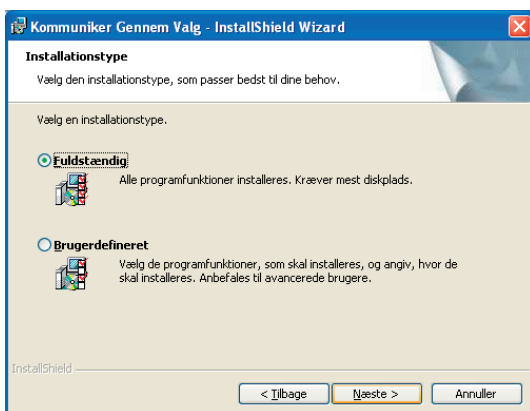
Kommuniker Gennem Valg - InstallShield Wizard

Installationstype

Vælg den installationstype, som passer bedst til dine behov.

Vælg en installationstype.

Fuldstændig

Alle programfunktioner installeres. Kræver mest diskplads.

Brugerdefineret

Vælg de programfunktioner, som skal installeres, og angiv, hvor de skal installeres. Anbefales til avancerede brugere.

InstallShield

< Tilbage

Næste >

Annuller